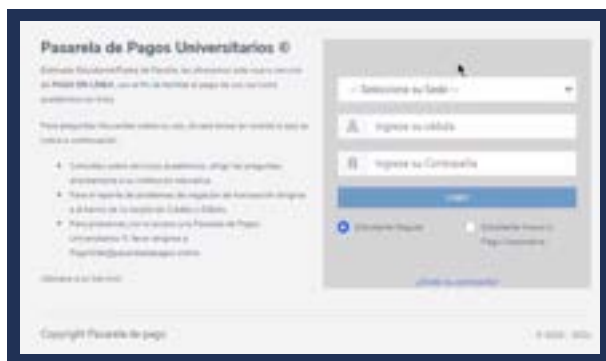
Pasarela de Pagos Universitarios ©

Estimado Estudiante/Padre de Familia, les ofrecemos este nuevo servicio de Pago En Línea, con el fin de facilitar el pago de sus servicios académicos en línea.

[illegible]

- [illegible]
- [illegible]
- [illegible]

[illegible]

-- Seleccione su Sede --

Ingrese su cédula

Ingrese su Contraseña

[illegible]

Estudiante Regular

Estudiante Nuevo o Pago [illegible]

¿Olvidó su contraseña?

Copyright Pasarela de pago

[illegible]